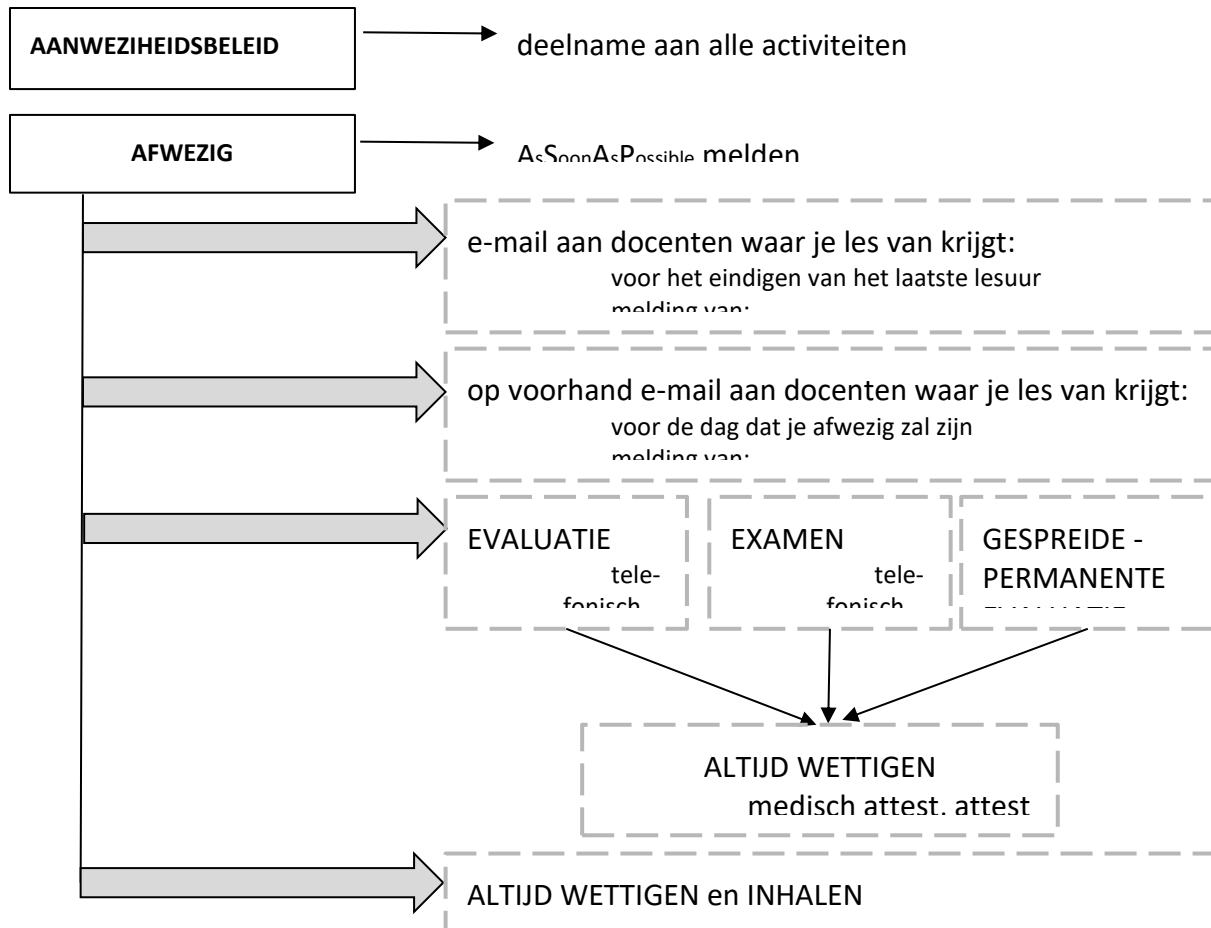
AANWEZIHEIDSBELEID

deelname aan alle activiteiten

AFWEZIG

AsSoonAsPossible melden

e-mail aan docenten waar je les van krijgt:
voor het eindigen van het laatste lesuur
melding van:

op voorhand e-mail aan docenten waar je les van krijgt:
voor de dag dat je afwezig zal zijn
melding van:

EVALUATIE
telefonisch

EXAMEN
telefonisch

GESPREIDE - PERMANENTE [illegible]

ALTIJD WETTIGEN
medisch attest, attest

ALTIJD WETTIGEN en INHALEN